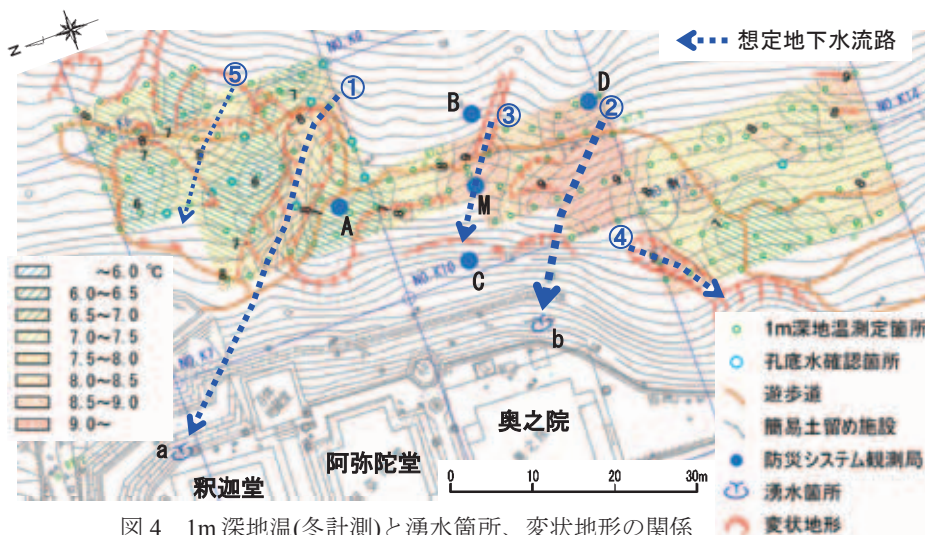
N

想定地下水流路

⑤ ① ③ ② ④

B D A M C

NO.K9 NO.K14 NO.K10 NO.K7

| ～6.0 ℃ |
|---|
| 6.0～6.5 |
| 6.5～7.0 |
| 7.0～7.5 |
| 7.5～8.0 |
| 8.0～8.5 |
| 8.5～9.0 |
| 9.0～ |

b

a

1m深地温測定箇所
孔底水確認箇所
遊歩道
簡易土留め施設
防災システム観測局
湧水箇所
変状地形

奥之院

阿弥陀堂

釈迦堂

0 10 20 30m

図４ 1m深地温(冬計測)と湧水箇所、変状地形の関係